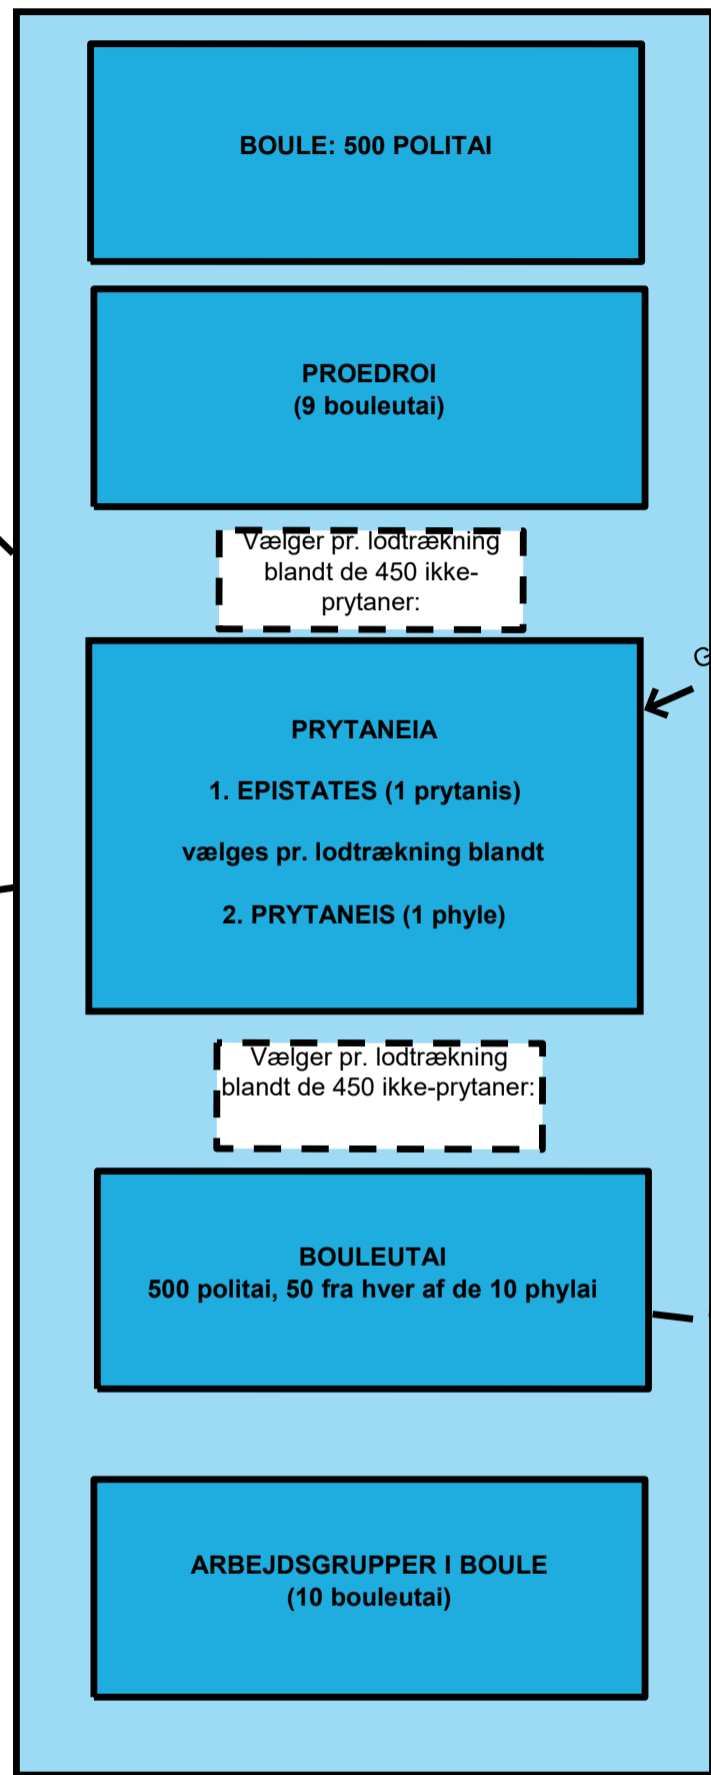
BOULE: 500 POLITAI

PROEDROI
(9 bouleutai)

Vælger pr. lodtrækning blandt de 450 ikke-prytaner:

PRYTANEIA

1. EPISTATES (1 prytanis)

vælges pr. lodtrækning blandt

2. PRYTANEIS (1 phyle)

Vælger pr. lodtrækning blandt de 450 ikke-prytaner:

BOULEUTAI
500 politai, 50 fra hver af de 10 phylai

ARBEJDSGRUPPER I BOULE
(10 bouleutai)

G